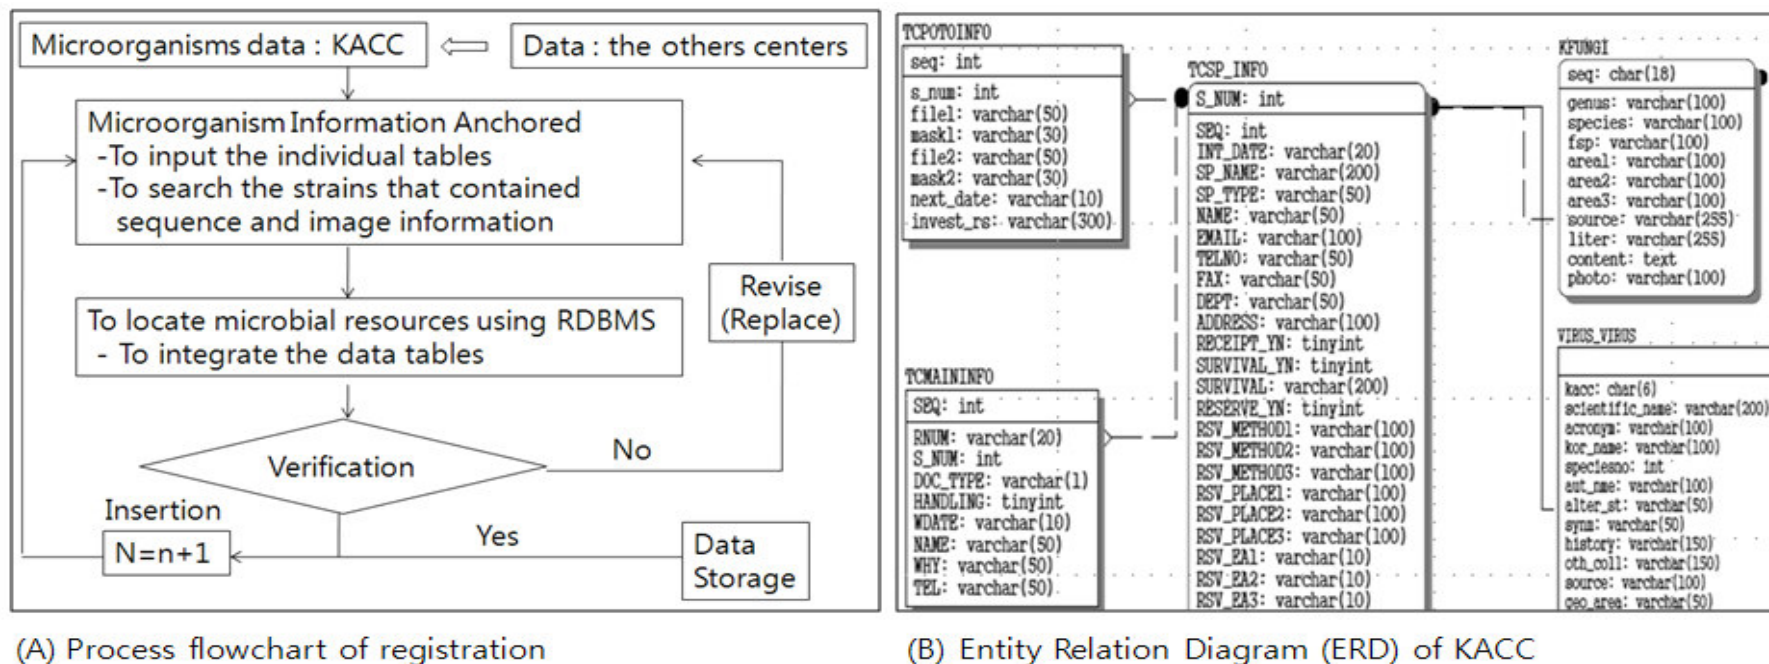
Microorganisms data : KACC

Data : the others centers

Microorganism Information Anchored
-To input the individual tables
-To search the strains that contained sequence and image information

To locate microbial resources using RDBMS
- To integrate the data tables

Revise (Replace)

Verification

No

Yes

Insertion

N=n+1

Data Storage

(A) Process flowchart of registration

TCPOTOINFO
seq: int
s_num: int
file1: varchar(50)
mask1: varchar(30)
file2: varchar(50)
mask2: varchar(30)
next_date: varchar(10)
invest_rs: varchar(300)

TCSP_INFO
S_NUM: int
SEQ: int
INT_DATE: varchar(20)
SP_NAME: varchar(200)
SP_TYPE: varchar(50)
NAME: varchar(50)
EMAIL: varchar(100)
TELNO: varchar(50)
FAX: varchar(50)
DEPT: varchar(50)
ADDRESS: varchar(100)
RECEIPT_YN: tinyint
SURVIVAL_YN: tinyint
SURVIVAL: varchar(200)
RESERVE_YN: tinyint
RSV_METHOD1: varchar(100)
RSV_METHOD2: varchar(100)
RSV_METHOD3: varchar(100)
RSV_PLACE1: varchar(100)
RSV_PLACE2: varchar(100)
RSV_PLACE3: varchar(100)
RSV_EA1: varchar(10)
RSV_EA2: varchar(10)
RSV_EA3: varchar(10)

KFUNGI
seq: char(18)
genus: varchar(100)
species: varchar(100)
fsp: varchar(100)
area1: varchar(100)
area2: varchar(100)
area3: varchar(100)
source: varchar(255)
liter: varchar(255)
content: text
photo: varchar(100)

TCMAININFO
SEQ: int
RNUM: varchar(20)
S_NUM: int
DOC_TYPE: varchar(1)
HANDLING: tinyint
WDATE: varchar(10)
NAME: varchar(50)
WHY: varchar(50)
TEL: varchar(50)

VIRUS_VIRUS
kacc: char(6)
scientific_name: varchar(200)
acronym: varchar(100)
kor_name: varchar(100)
speciesno: int
aut_nme: varchar(100)
alter_st: varchar(50)
syn: varchar(50)
history: varchar(150)
oth_coll: varchar(150)
source: varchar(100)
geo_area: varchar(50)

(B) Entity Relation Diagram (ERD) of KACC